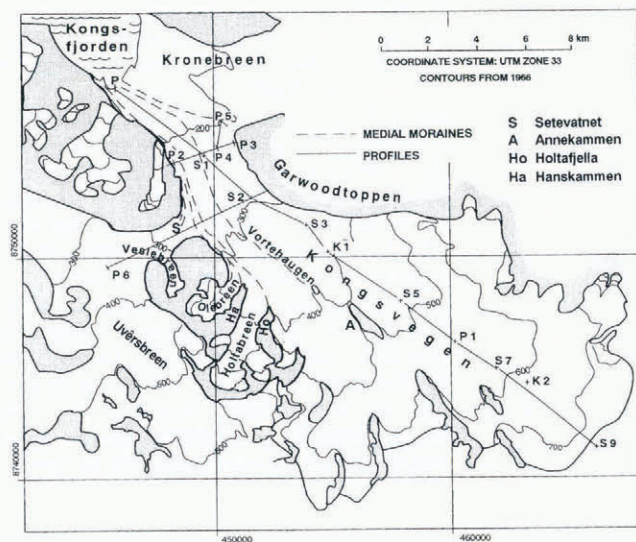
Kongs-
fjorden

Kronebreen

0 2 4 6 8 km
COORDINATE SYSTEM: UTM ZONE 33
CONTOURS FROM 1966

MEDIAL MORAINES
PROFILES

S Setevatnet
A Annekammen
Ho Holtafjella
Ha Hanskammen

P
P5
200
P2
S1
P4
P3
Garwoodtoppen
S2
S
300
S3
Vortehaugen
K1
8750000
300
Vesle breen
P6
Olsbreen
Ha
Ho
Kongsvegen
S5
500
400
400
A
Uvêrsbreen
P1
Holtebreen
500
600
S7
600
K2
8740000
700
S9
450000
460000